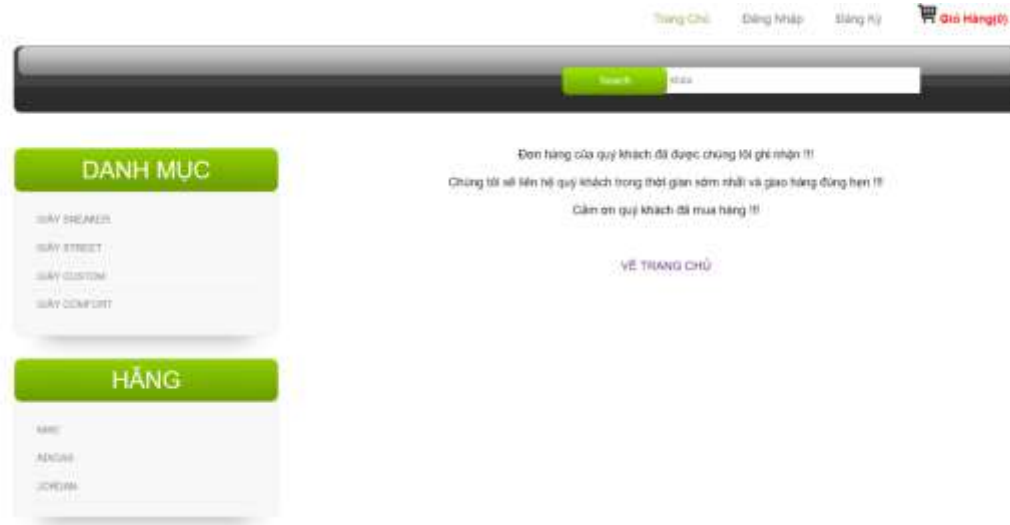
Trang Chủ Đăng Nhập Đăng Ký Giỏ Hàng(0)

Search khóa

DANH MỤC

GIÀY SNEAKER
GIÀY STREET
GIÀY CUSTOM
GIÀY COMFORT

HÃNG

NIKE
ADIDAS
JORDAN

Đơn hàng của quý khách đã được chúng tôi ghi nhận !!!

Chúng tôi sẽ liên hệ quý khách trong thời gian sớm nhất và giao hàng đúng hẹn !!!

Cảm ơn quý khách đã mua hàng !!!

VỀ TRANG CHỦ